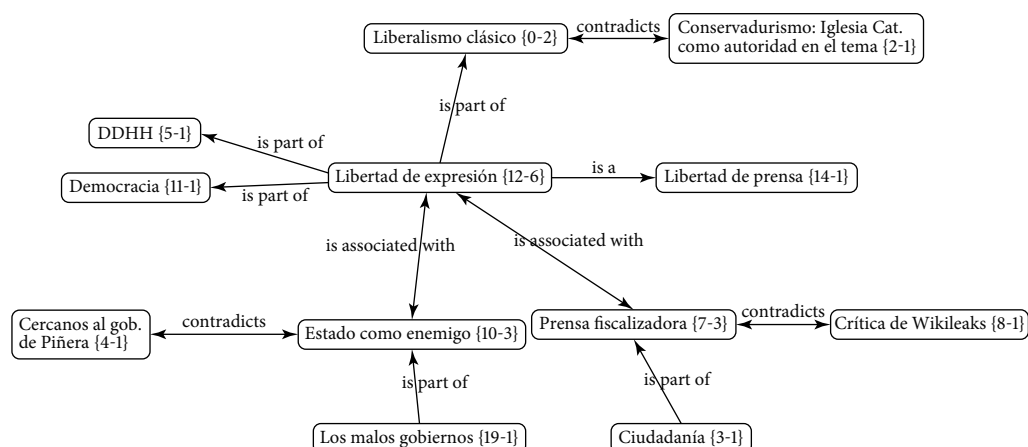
Liberalismo clásico {0-2}
contradicts
Conservadurismo: Iglesia Cat. como autoridad en el tema {2-1}
is part of
DDHH {5-1}
is part of
Libertad de expresión {12-6}
is a
Libertad de prensa {14-1}
Democracia {11-1}
is part of
is associated with
is associated with
Cercanos al gob. de Piñera {4-1}
contradicts
Estado como enemigo {10-3}
Prensa fiscalizadora {7-3}
contradicts
Crítica de Wikileaks {8-1}
is part of
is part of
Los malos gobiernos {19-1}
Ciudadanía {3-1}